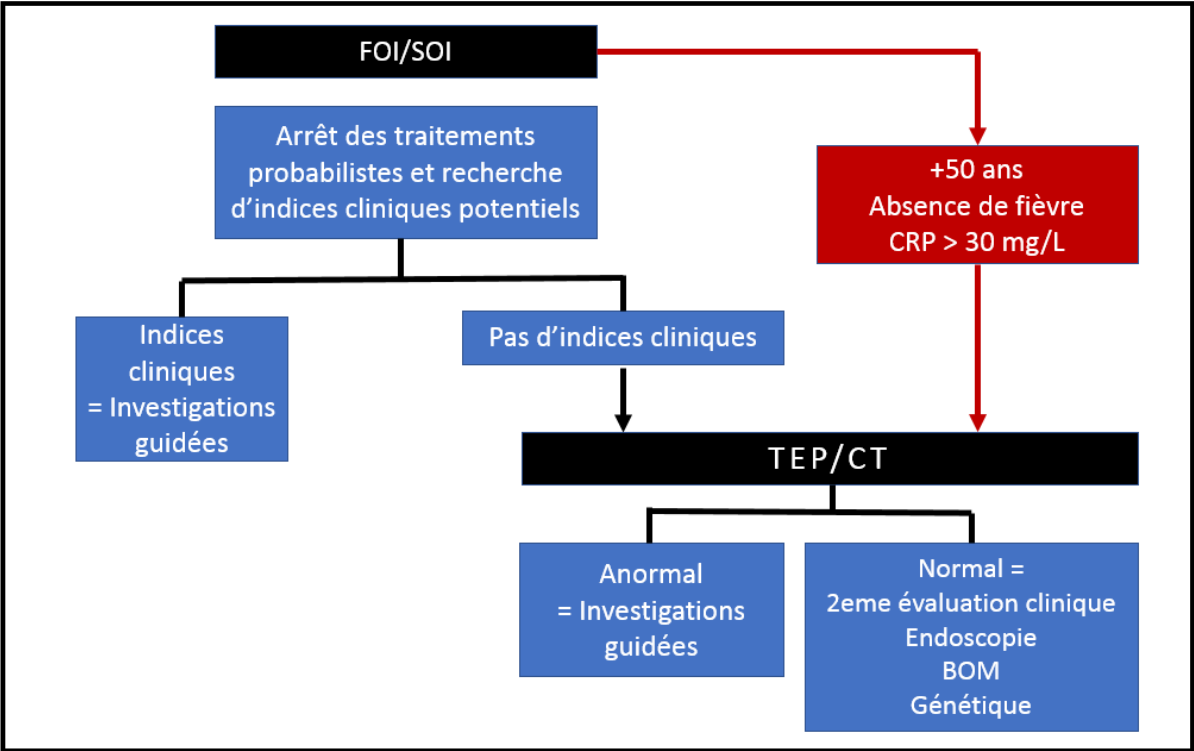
FOI/SOI

Arrêt des traitements probabilistes et recherche d'indices cliniques potentiels

+50 ans
Absence de fièvre
CRP > 30 mg/L

Indices cliniques
= Investigations guidées

Pas d'indices cliniques

TEP/CT

Anormal
= Investigations guidées

Normal =
2eme évaluation clinique
Endoscopie
BOM
Génétique